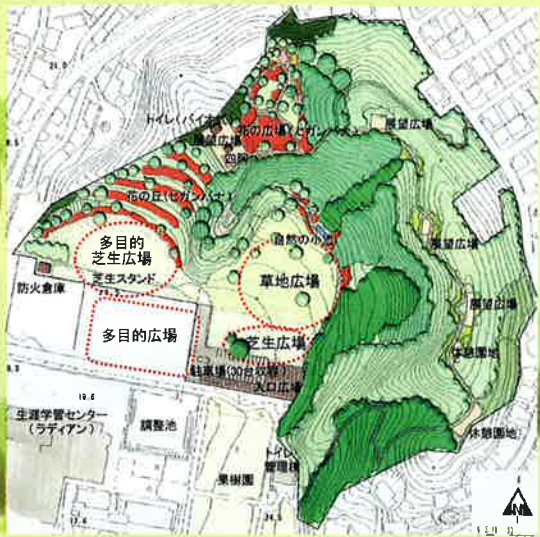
多目的
芝生広場
芝生スタンド
防火倉庫
多目的広場
草地広場
芝生広場
トイレ(バイオ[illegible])
花の広場(ヒガンバナ)
四阿
花の丘(ヒガンバナ)
自然の小径
展望広場
展望広場
展望広場
休憩園地
休憩園地
駐車場(30台収容)
入口広場
生涯学習センター
(ラディアン)
調整池
トイレ
管理棟
果樹園
N